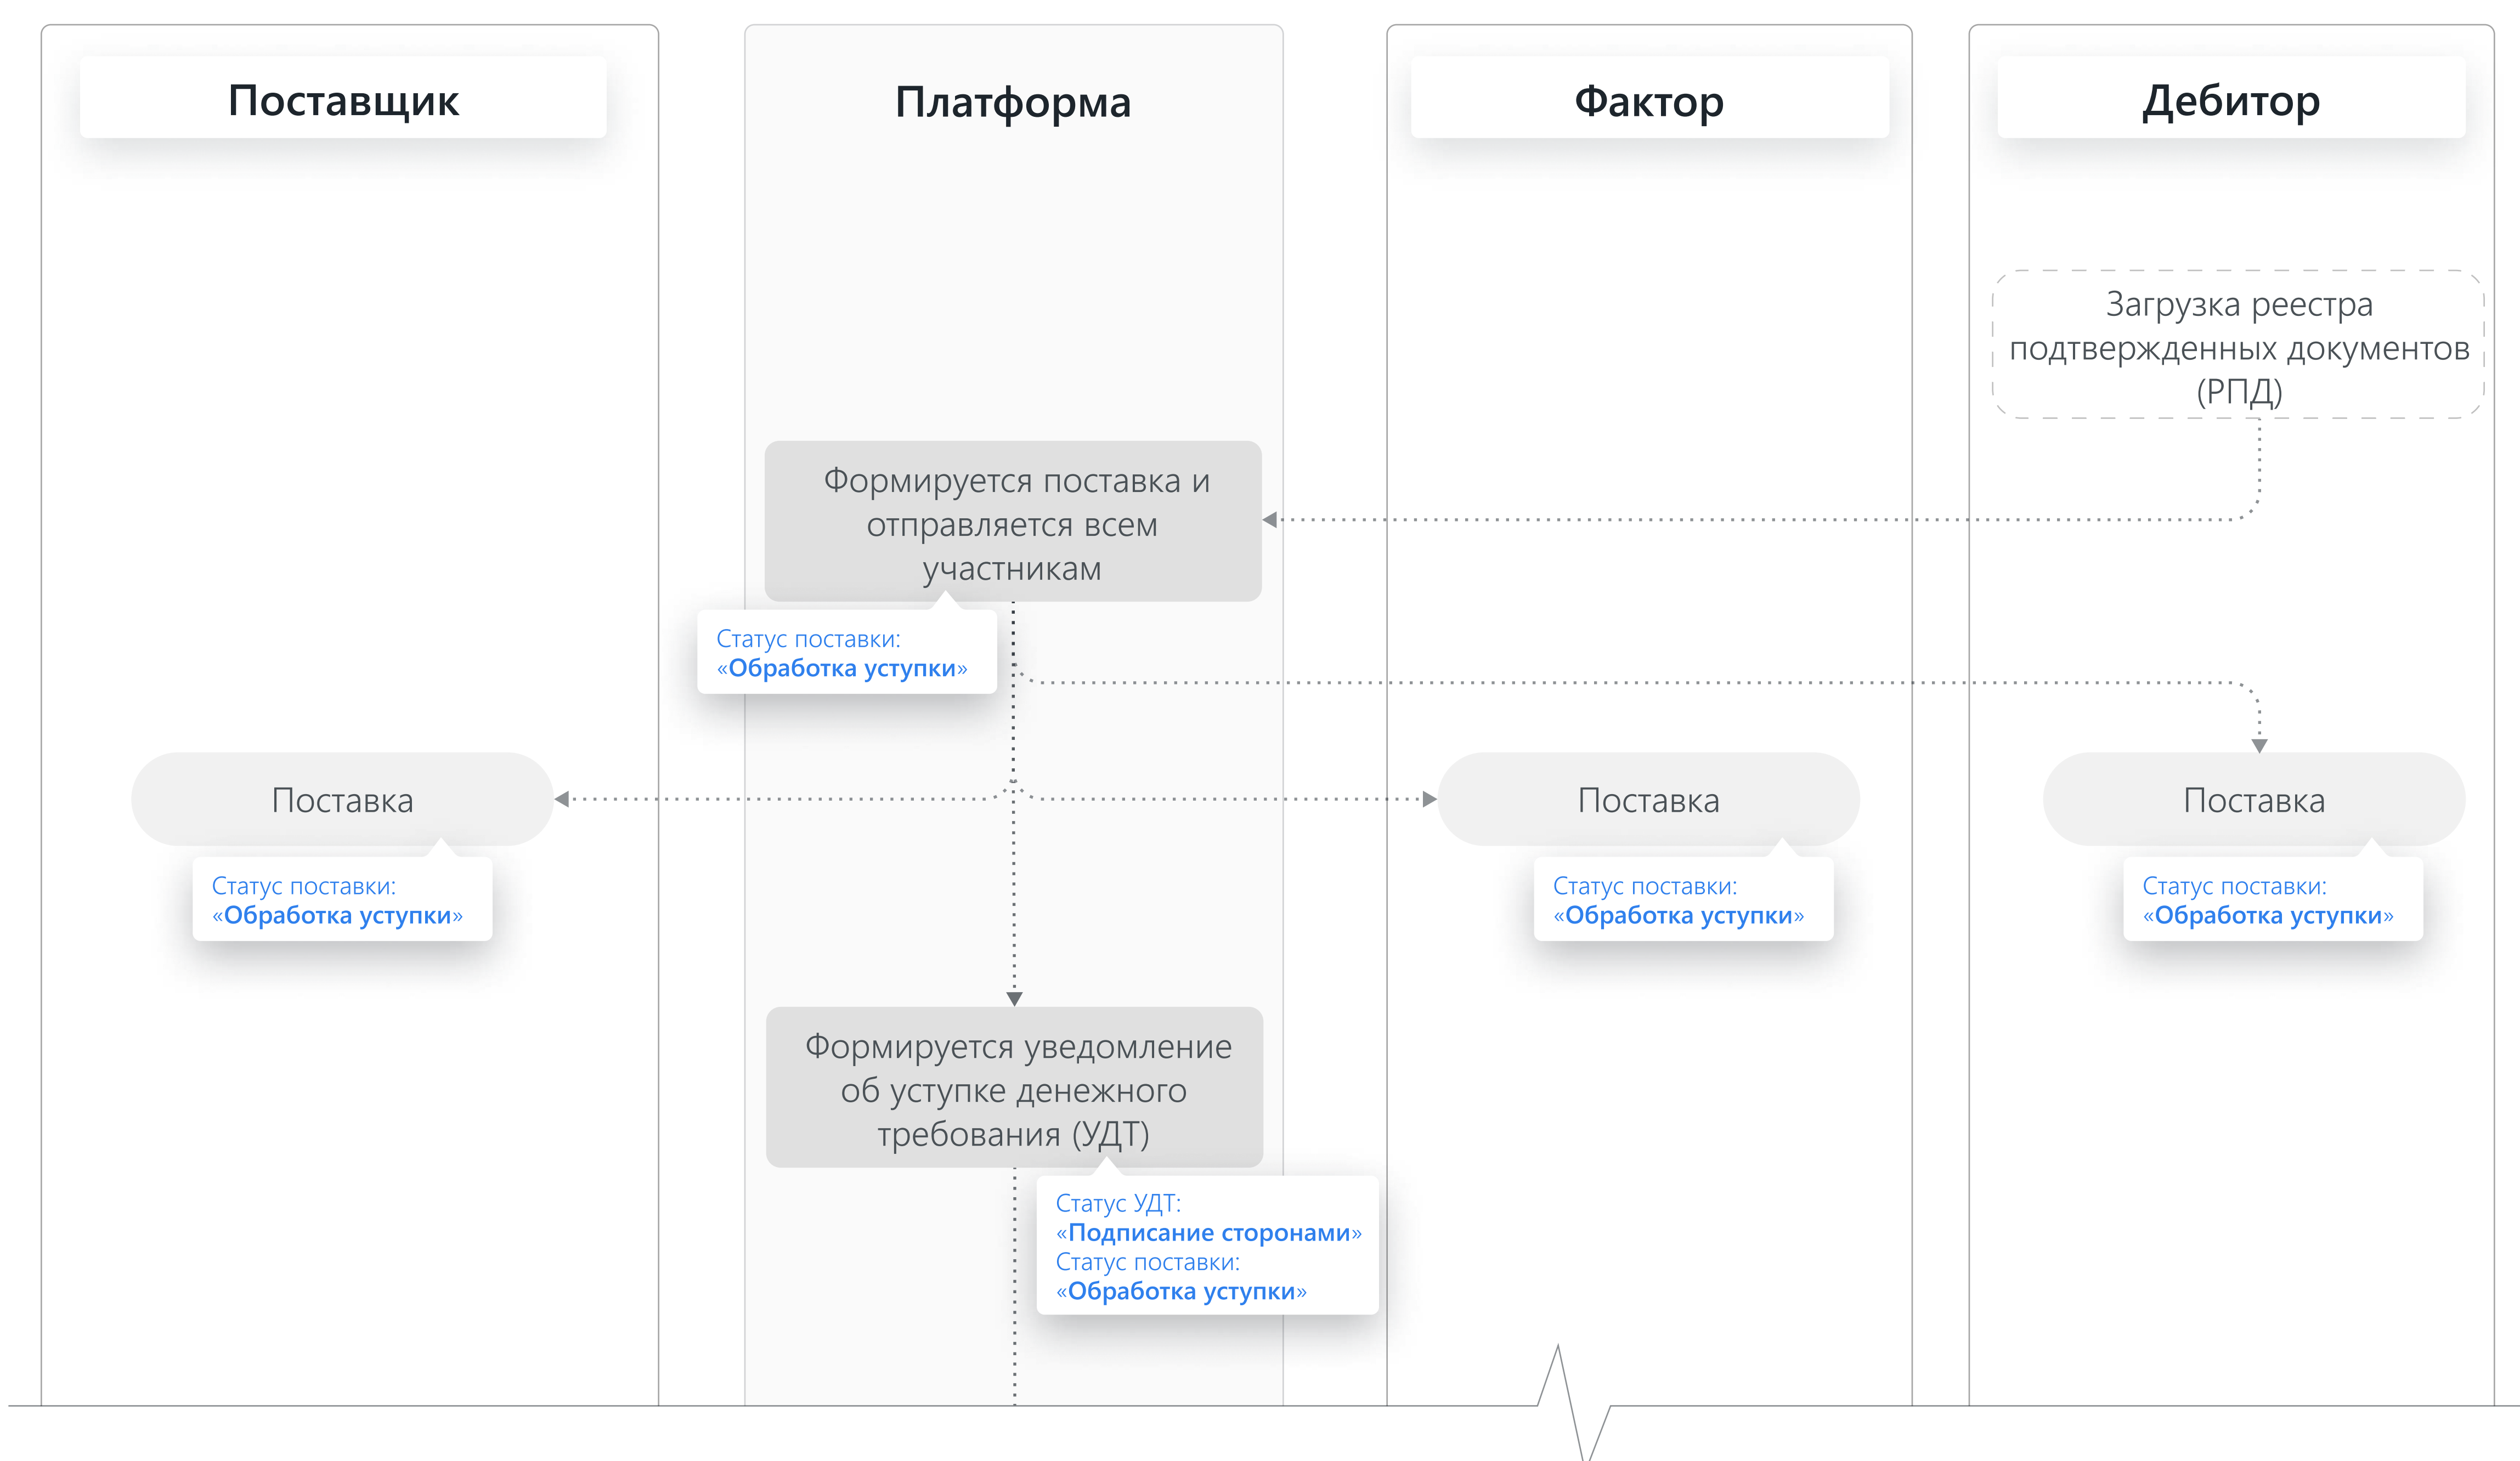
Поставщик

Платформа

Фактор

Дебитор

Загрузка реестра подтвержденных документов (РПД)

Формируется поставка и отправляется всем участникам

Статус поставки:
«Обработка уступки»

Поставка

Статус поставки:
«Обработка уступки»

Поставка

Статус поставки:
«Обработка уступки»

Поставка

Статус поставки:
«Обработка уступки»

Формируется уведомление об уступке денежного требования (УДТ)

Статус УДТ:
«Подписание сторонами»
Статус поставки:
«Обработка уступки»